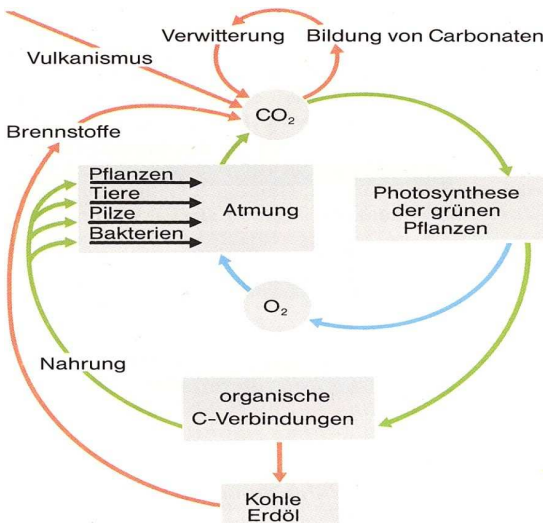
Verwitterung Bildung von Carbonaten

Vulkanismus

$CO_2$

Brennstoffe

Pflanzen
Tiere
Pilze
Bakterien

Atmung

Photosynthese der grünen Pflanzen

$O_2$

Nahrung

organische C-Verbindungen

Kohle
Erdöl